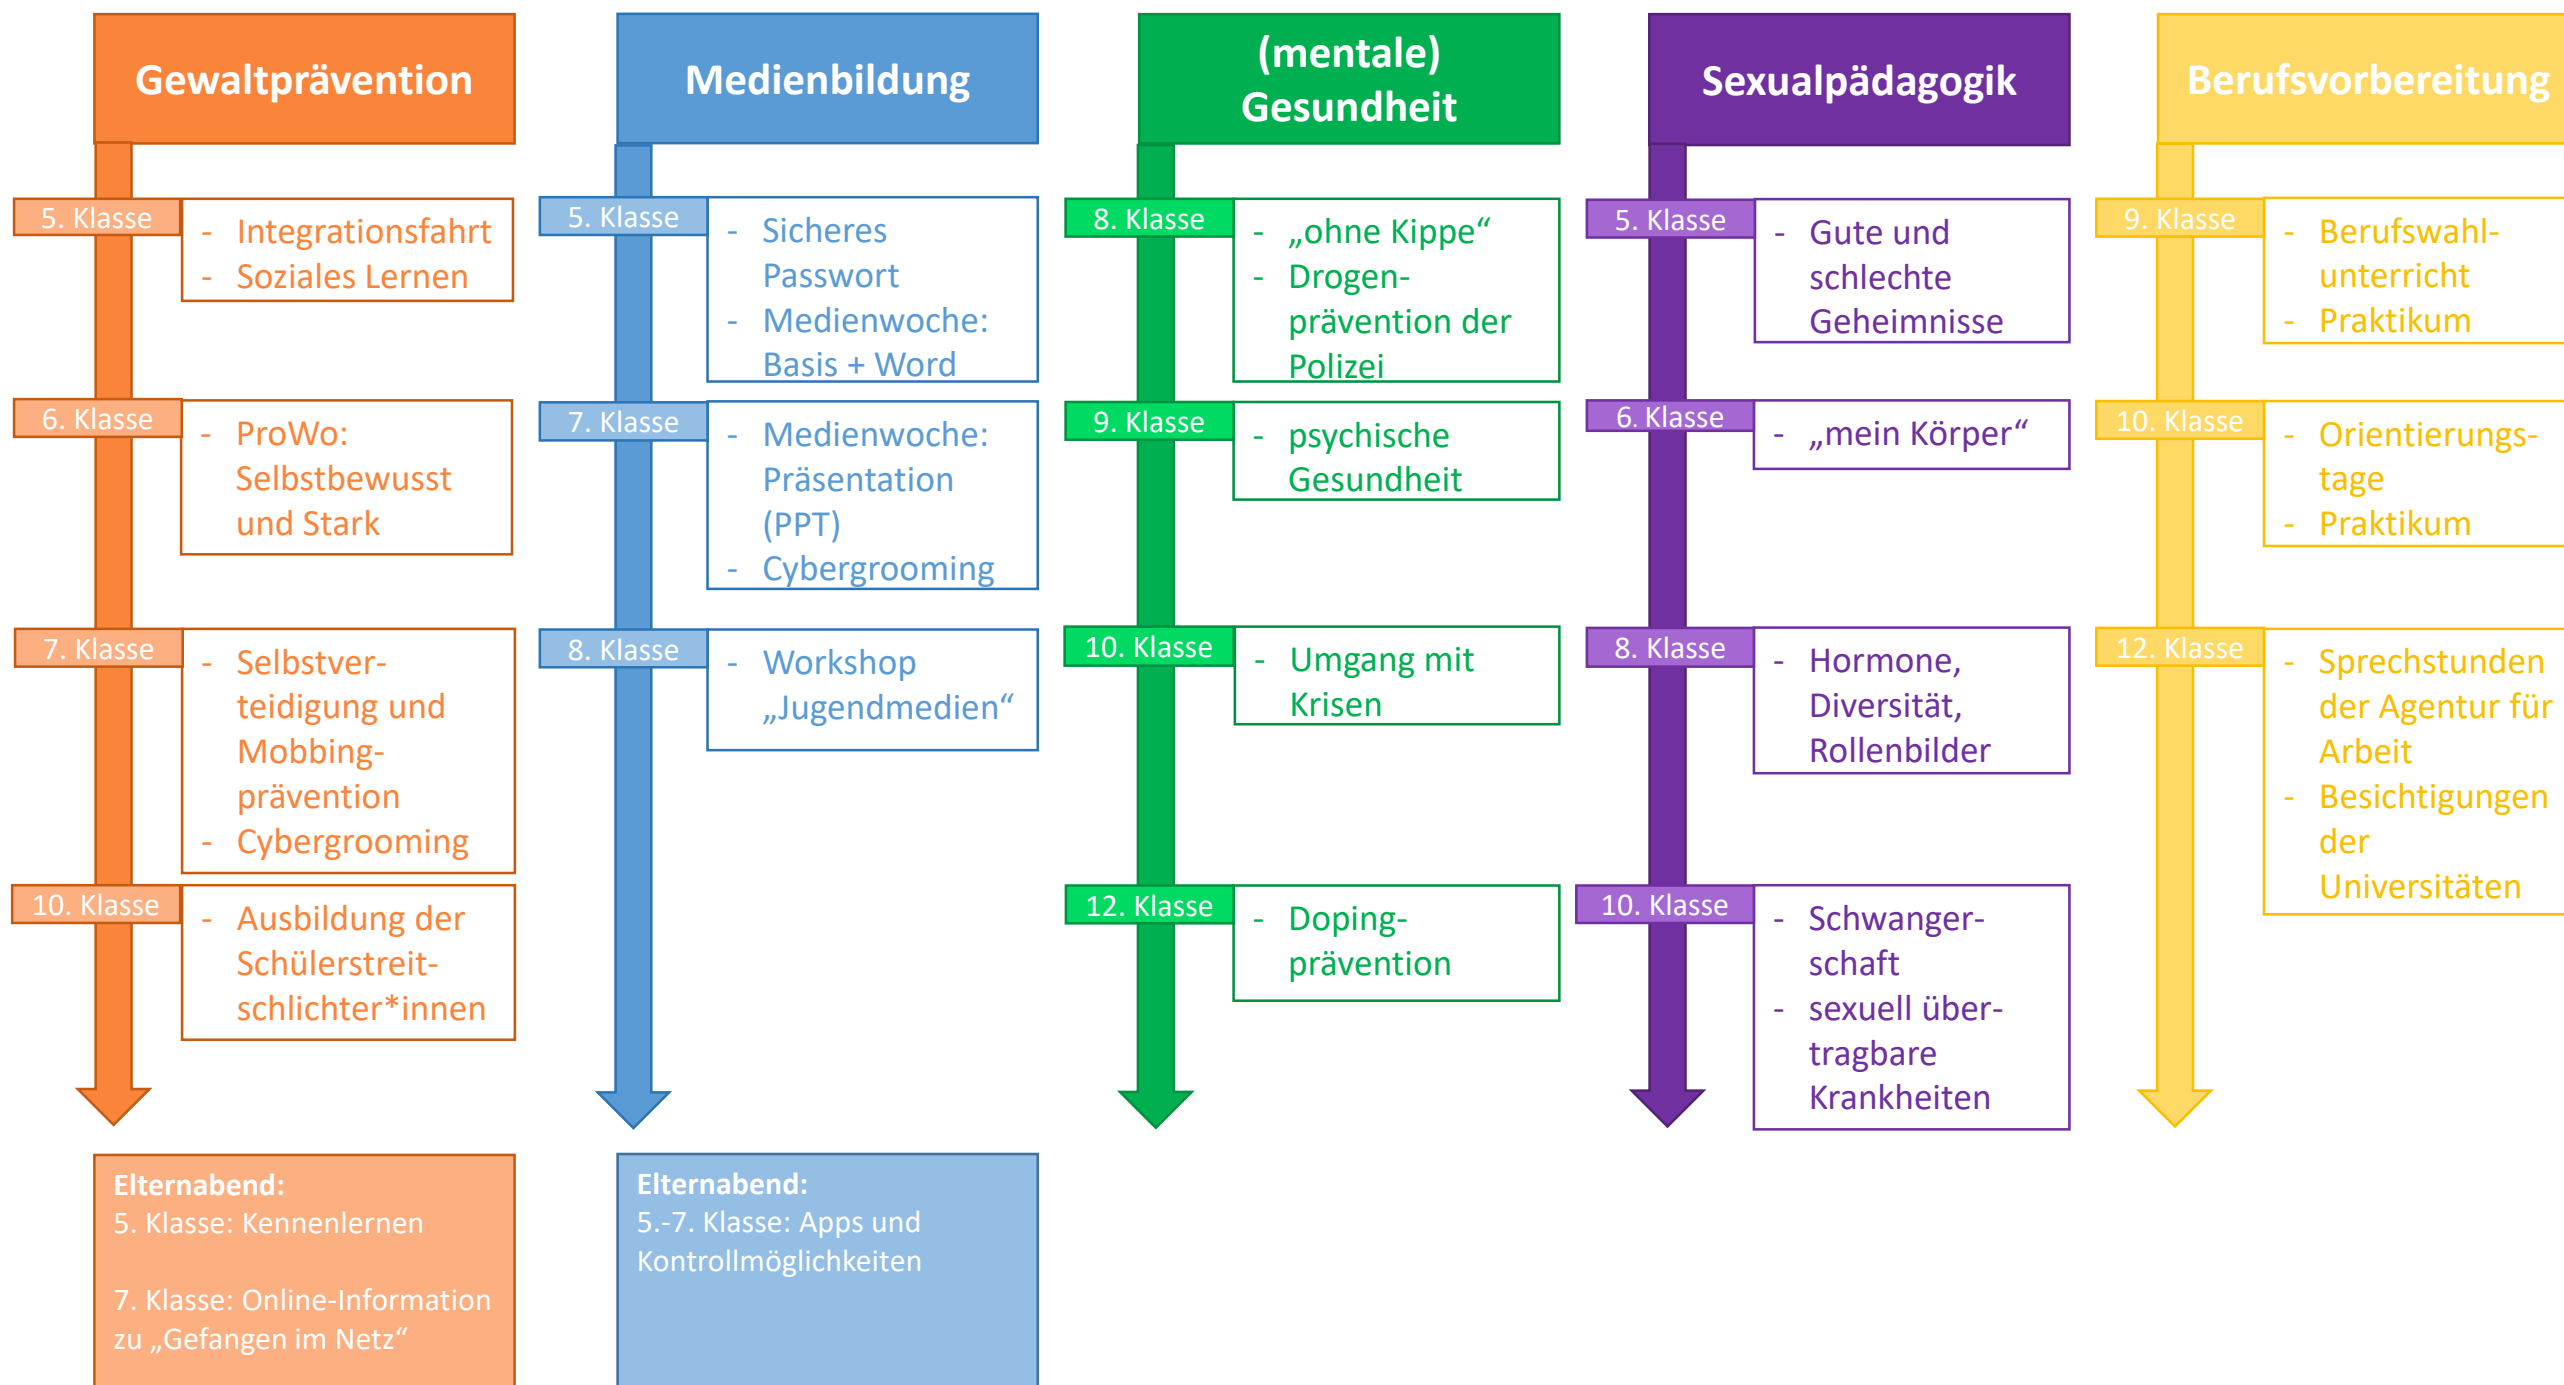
Gewaltprävention

5. Klasse
- Integrationsfahrt
- Soziales Lernen

6. Klasse
- ProWo: Selbstbewusst und Stark

7. Klasse
- Selbstverteidigung und Mobbingprävention
- Cybergrooming

10. Klasse
- Ausbildung der Schülerstreitschlichter*innen

Elternabend:
5. Klasse: Kennenlernen

7. Klasse: Online-Information zu „Gefangen im Netz“

Medienbildung

5. Klasse
- Sicheres Passwort
- Medienwoche: Basis + Word

7. Klasse
- Medienwoche: Präsentation (PPT)
- Cybergrooming

8. Klasse
- Workshop „Jugendmedien“

Elternabend:
5.-7. Klasse: Apps und Kontrollmöglichkeiten

(mentale) Gesundheit

8. Klasse
- „ohne Kippe“
- Drogenprävention der Polizei

9. Klasse
- psychische Gesundheit

10. Klasse
- Umgang mit Krisen

12. Klasse
- Dopingprävention

Sexualpädagogik

5. Klasse
- Gute und schlechte Geheimnisse

6. Klasse
- „mein Körper“

8. Klasse
- Hormone, Diversität, Rollenbilder

10. Klasse
- Schwangerschaft
- sexuell übertragbare Krankheiten

Berufsvorbereitung

9. Klasse
- Berufswahlunterricht
- Praktikum

10. Klasse
- Orientierungstage
- Praktikum

12. Klasse
- Sprechstunden der Agentur für Arbeit
- Besichtigungen der Universitäten